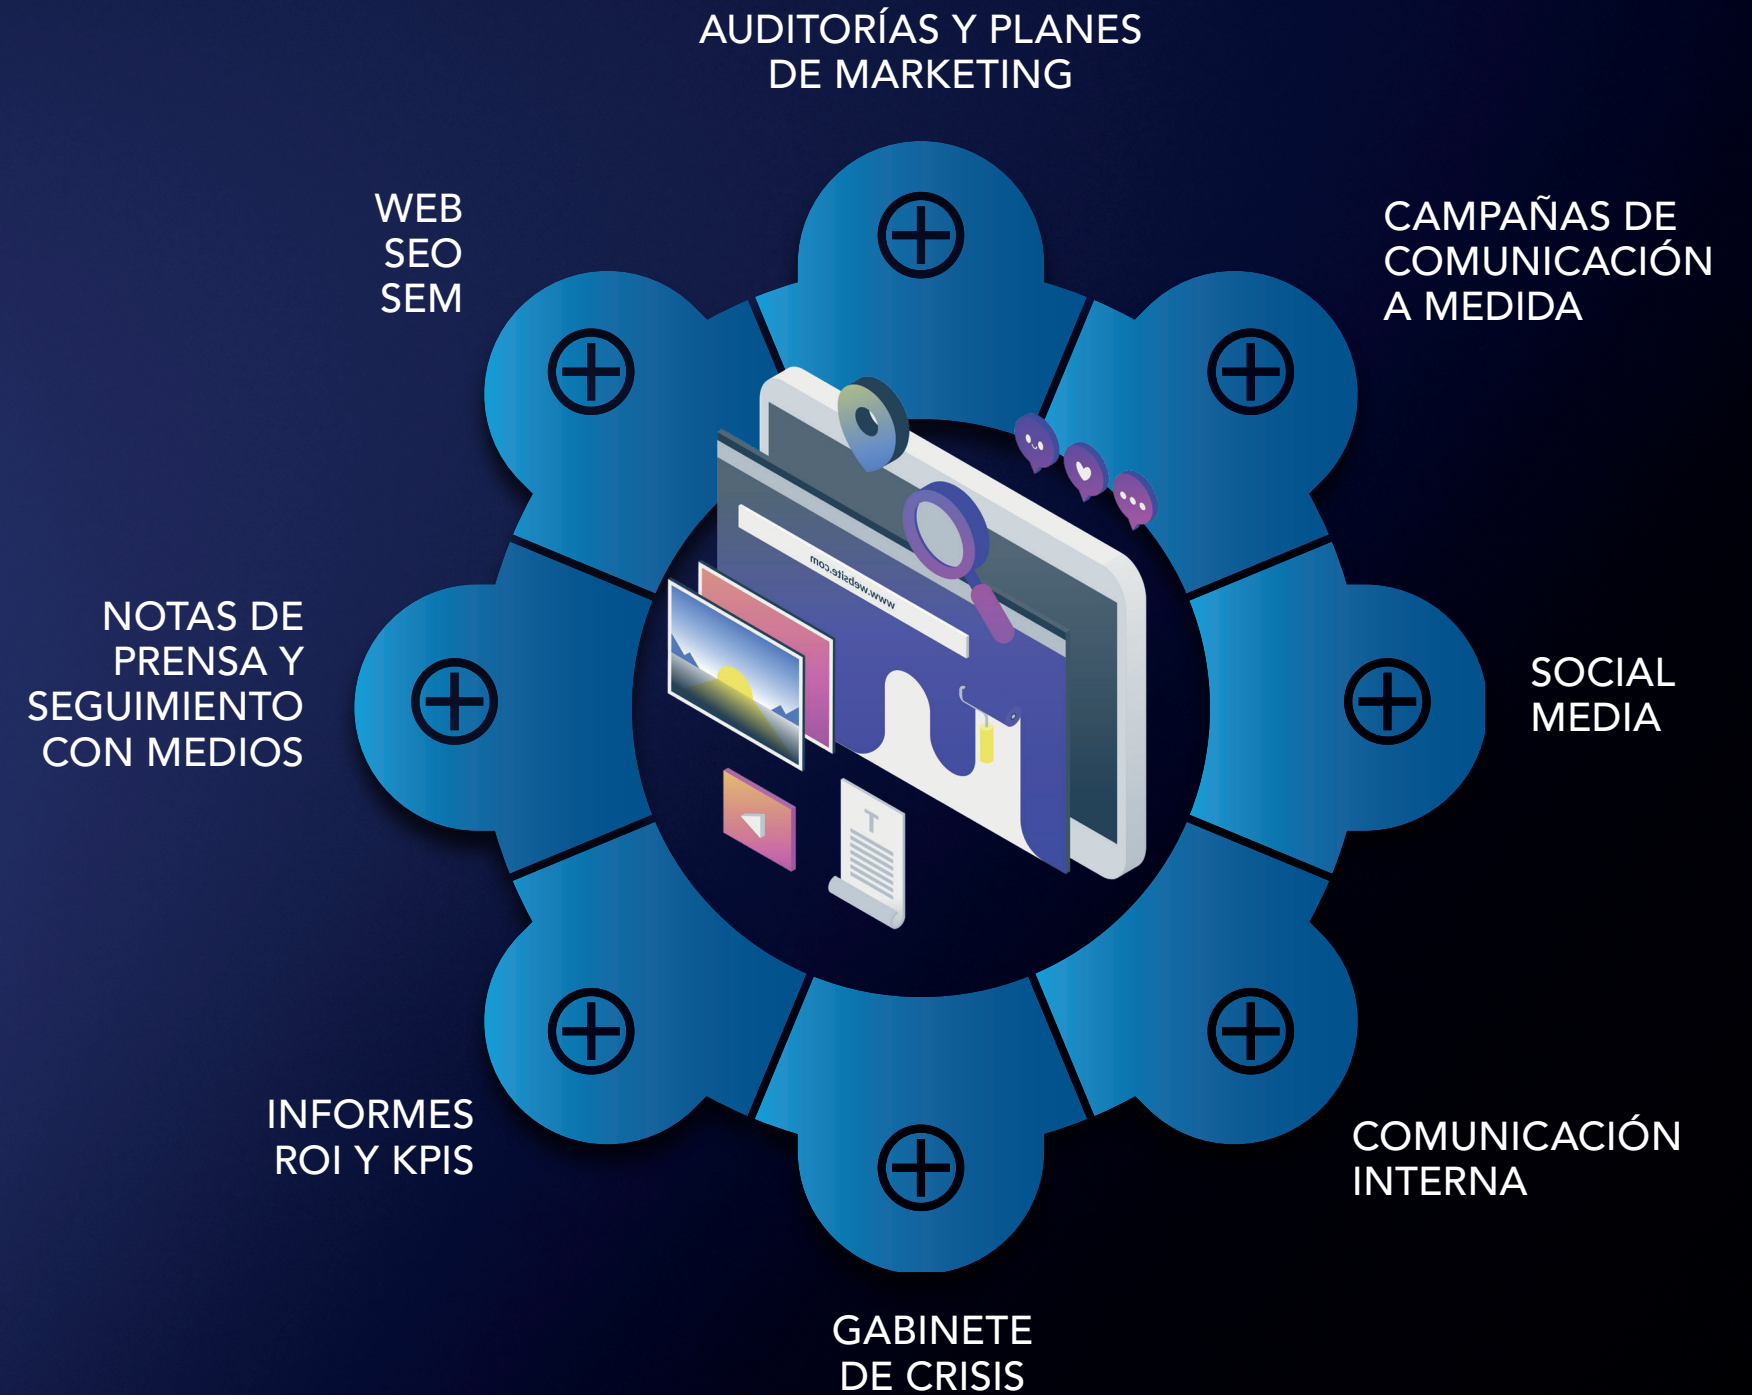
AUDITORÍAS Y PLANES DE MARKETING

WEB
SEO
SEM

CAMPAÑAS DE COMUNICACIÓN A MEDIDA

www.website.com

T

NOTAS DE PRENSA Y SEGUIMIENTO CON MEDIOS

SOCIAL MEDIA

INFORMES ROI Y KPIS

COMUNICACIÓN INTERNA

GABINETE DE CRISIS